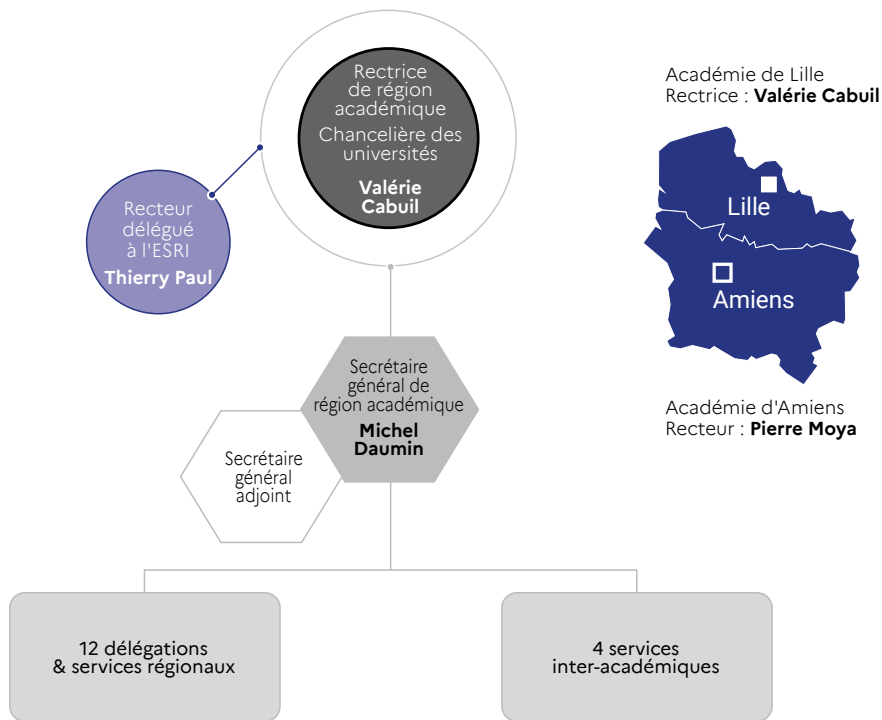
Rectrice de région académique
Chancelière des universités
Valérie Cabuil

Recteur délégué à l'ESRI
Thierry Paul

Académie de Lille
Rectrice : Valérie Cabuil

Lille

Amiens

Académie d'Amiens
Recteur : Pierre Moya

Secrétaire général de région académique
Michel Daumin

Secrétaire général adjoint

12 délégations & services régionaux

4 services inter-académiques